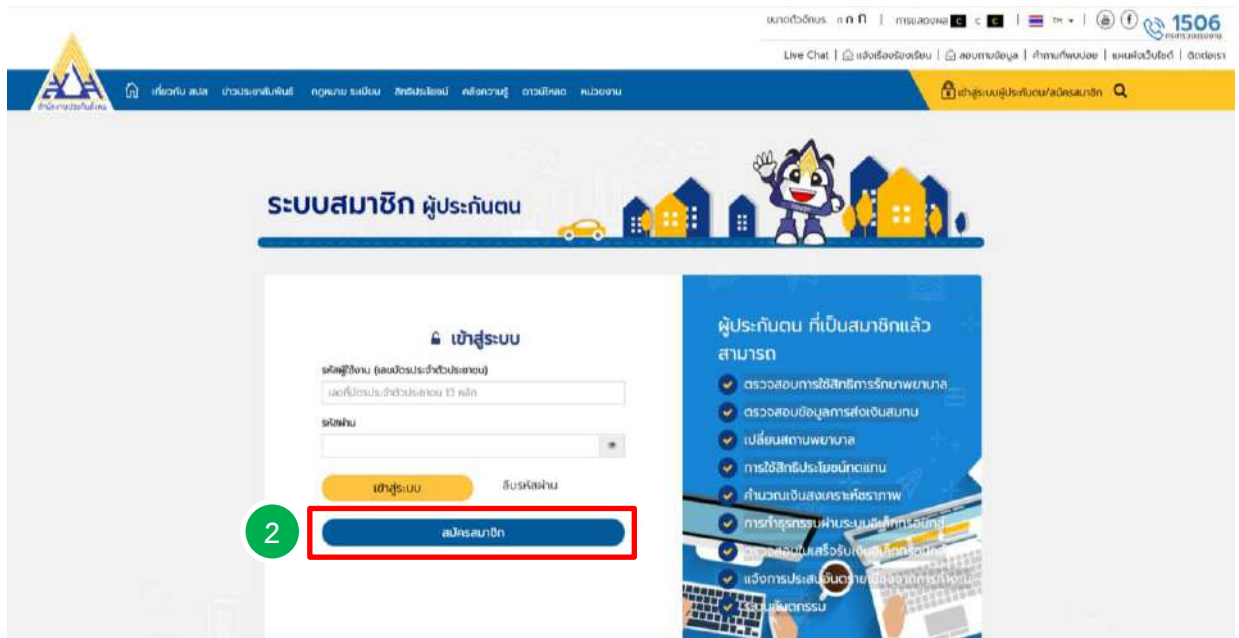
ขนาดตัวอักษร ก ก ก | การแสดงผล C C C | TH | 1506

Live Chat | แจ้งเรื่องร้องเรียน | สอบถามข้อมูล | คำถามที่พบบ่อย | แผนผังเว็บไซต์ | ติดต่อเรา

สำนักงานประกันสังคม

เกี่ยวกับ สปส. ข่าวประชาสัมพันธ์ กฎหมาย ระเบียบ สิทธิประโยชน์ คลังความรู้ ดาวน์โหลด หน่วยงาน

เข้าสู่ระบบผู้ประกันตน/สมัครสมาชิก

ระบบสมาชิก ผู้ประกันตน

เข้าสู่ระบบ

รหัสผู้ใช้งาน (เลขบัตรประจำตัวประชาชน)

เลขที่บัตรประจำตัวประชาชน 13 หลัก

รหัสผ่าน

เข้าสู่ระบบ

ลืมรหัสผ่าน

2

สมัครสมาชิก

ผู้ประกันตน ที่เป็นสมาชิกแล้ว สามารถ

ตรวจสอบการใช้สิทธิการรักษาพยาบาล

ตรวจสอบข้อมูลการส่งเงินสมทบ

เปลี่ยนสถานพยาบาล

การใช้สิทธิประโยชน์ทดแทน

คำนวณเงินสงเคราะห์ชราภาพ

การทำธุรกรรมผ่านระบบอิเล็กทรอนิกส์

ตรวจสอบใบเสร็จรับเงินอิเล็กทรอนิกส์

แจ้งการประสบอันตรายเนื่องจากการทำงาน

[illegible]กิจกรรม